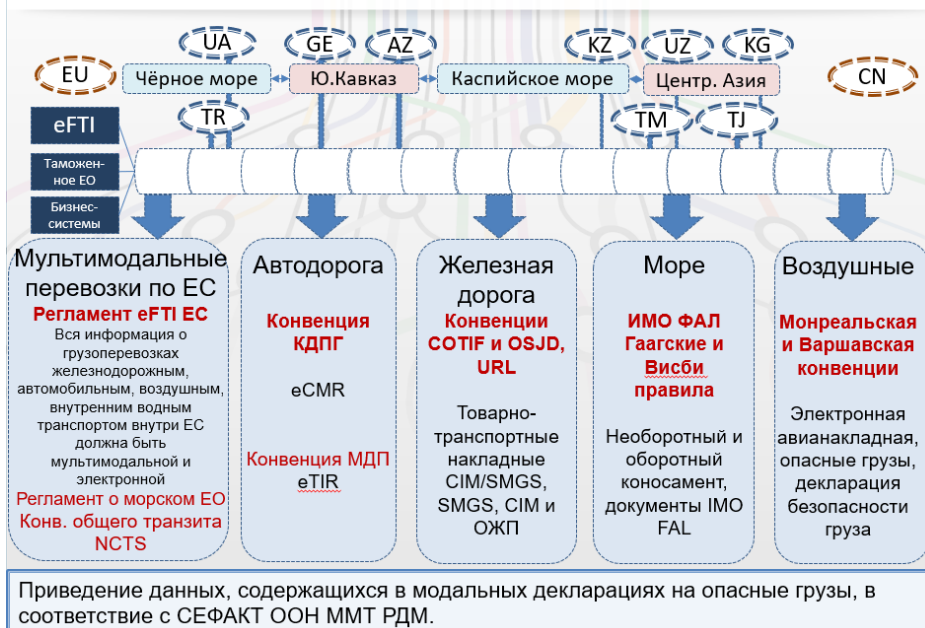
UA GE AZ KZ UZ KG

EU Чёрное море Ю.Кавказ Каспийское море Центр. Азия CN

TR TM TJ

eFTI

Таможенное ЕО

Бизнес-системы

Мультимодальные перевозки по ЕС
Регламент eFTI ЕС
Вся информация о грузоперевозках железнодорожным, автомобильным, воздушным, внутренним водным транспортом внутри ЕС должна быть мультимодальной и электронной
Регламент о морском ЕО
Конв. общего транзита NCTS

Автодорога
Конвенция КДПГ
eCMR
Конвенция МДП
eTIR

Железная дорога
Конвенции COTIF и OSJD, URL
Товарно-транспортные накладные CIM/SMGS, SMGS, CIM и ОЖП

Море
ИМО ФАЛ Гаагские и Висби правила
Необоротный и оборотный коносамент, документы IMO FAL

Воздушные
Монреальская и Варшавская конвенции
Электронная авианакладная, опасные грузы, декларация безопасности груза

Приведение данных, содержащихся в модальных декларациях на опасные грузы, в соответствие с СЕФАКТ ООН ММТ РДМ.